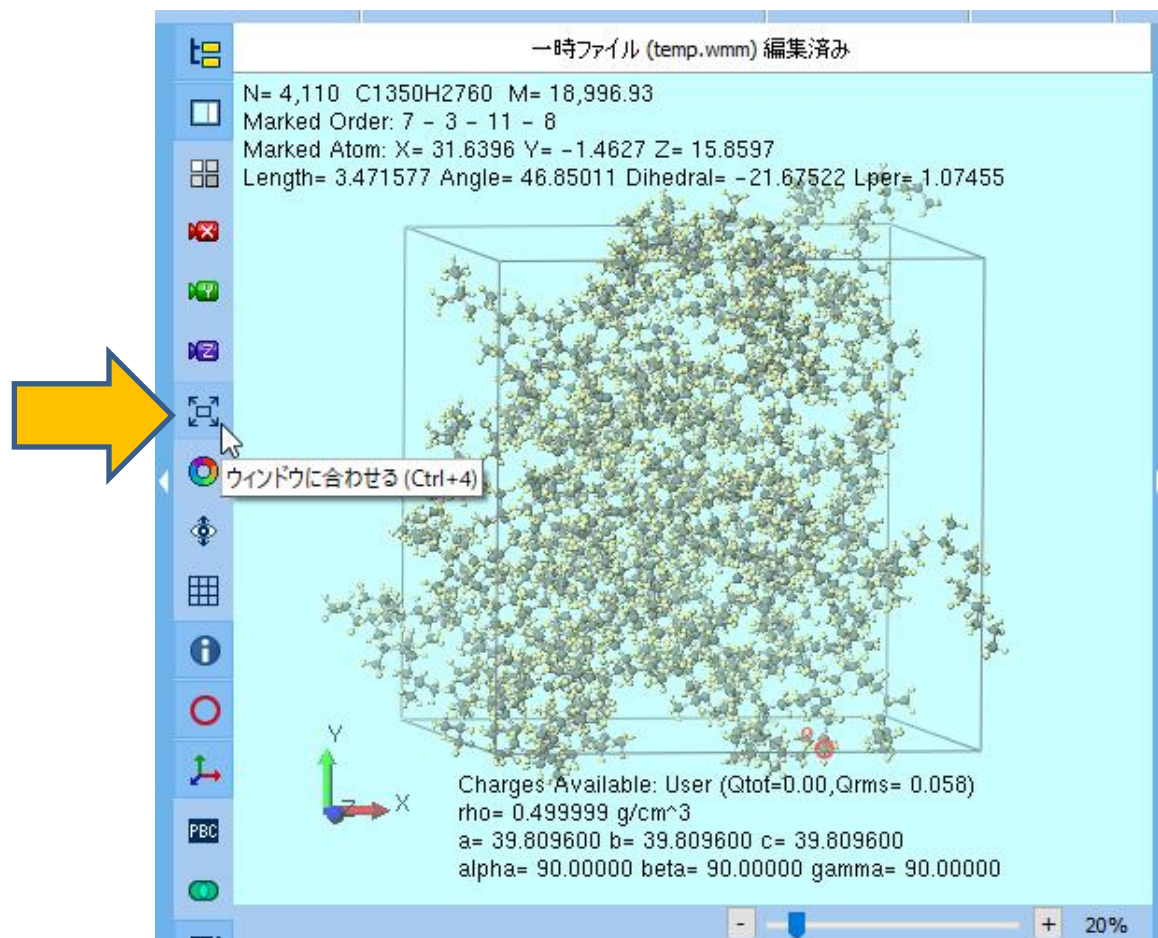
一時ファイル (temp.wmm) 編集済み

N= 4,110 C1350H2760 M= 18,996.93
Marked Order: 7 - 3 - 11 - 8
Marked Atom: X= 31.6396 Y= -1.4627 Z= 15.8597
Length= 3.471577 Angle= 46.85011 Dihedral= -21.67522 Lper= 1.07455

ウィンドウに合わせる (Ctrl+4)

PBC

Y
Z
X

Charges Available: User (Qtot=0.00,Qrms= 0.058)
rho= 0.499999 g/cm^3
a= 39.809600 b= 39.809600 c= 39.809600
alpha= 90.00000 beta= 90.00000 gamma= 90.00000

-
+
20%